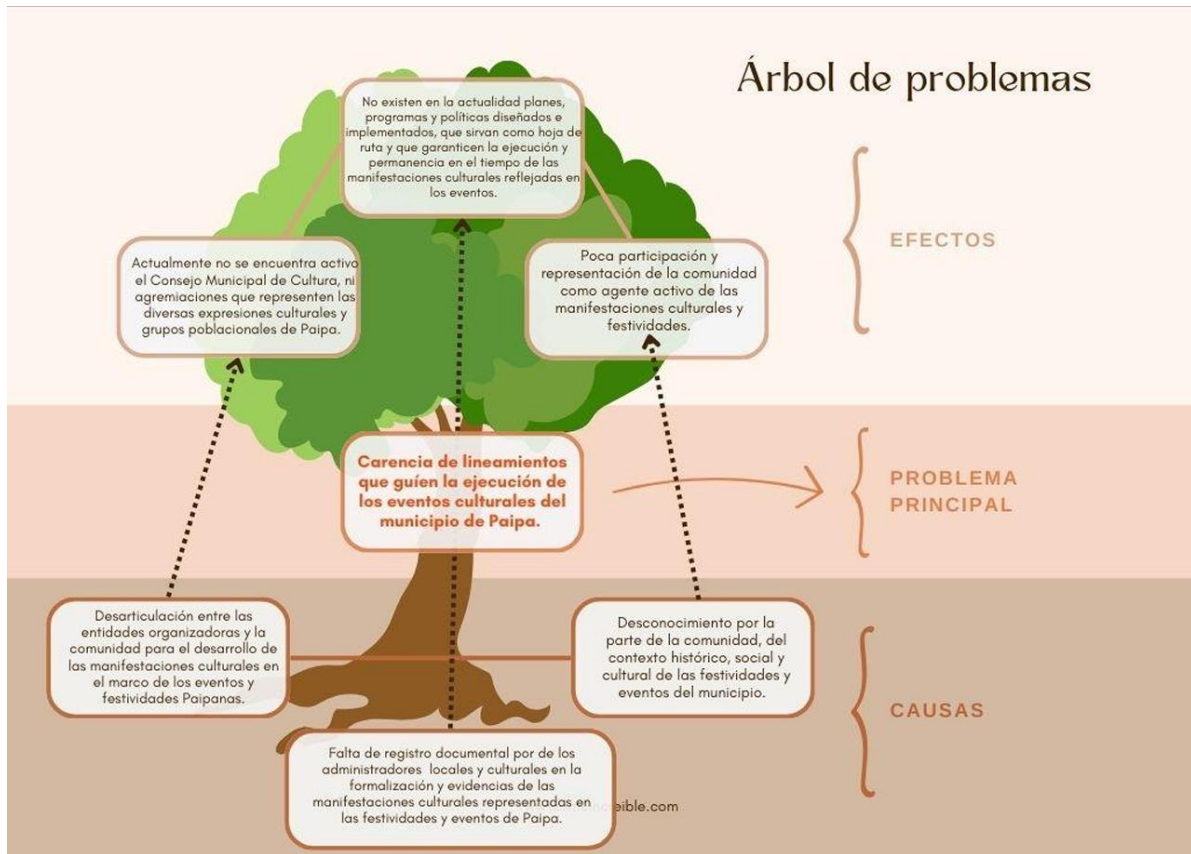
Árbol de problemas

No existen en la actualidad planes, programas y políticas diseñados e implementados, que sirvan como hoja de ruta y que garanticen la ejecución y permanencia en el tiempo de las manifestaciones culturales reflejadas en los eventos.

Actualmente no se encuentra activo el Consejo Municipal de Cultura, ni agremiaciones que representen las diversas expresiones culturales y grupos poblacionales de Paipa.

Poca participación y representación de la comunidad como agente activo de las manifestaciones culturales y festividades.

EFECTOS

Carencia de lineamientos que guíen la ejecución de los eventos culturales del municipio de Paipa.

PROBLEMA PRINCIPAL

Desarticulación entre las entidades organizadoras y la comunidad para el desarrollo de las manifestaciones culturales en el marco de los eventos y festividades Paipanas.

Desconocimiento por la parte de la comunidad, del contexto histórico, social y cultural de las festividades y eventos del municipio.

CAUSAS

Falta de registro documental por de los administradores locales y culturales en la formalización y evidencias de las manifestaciones culturales representadas en las festividades y eventos de Paipa.

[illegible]ible.com